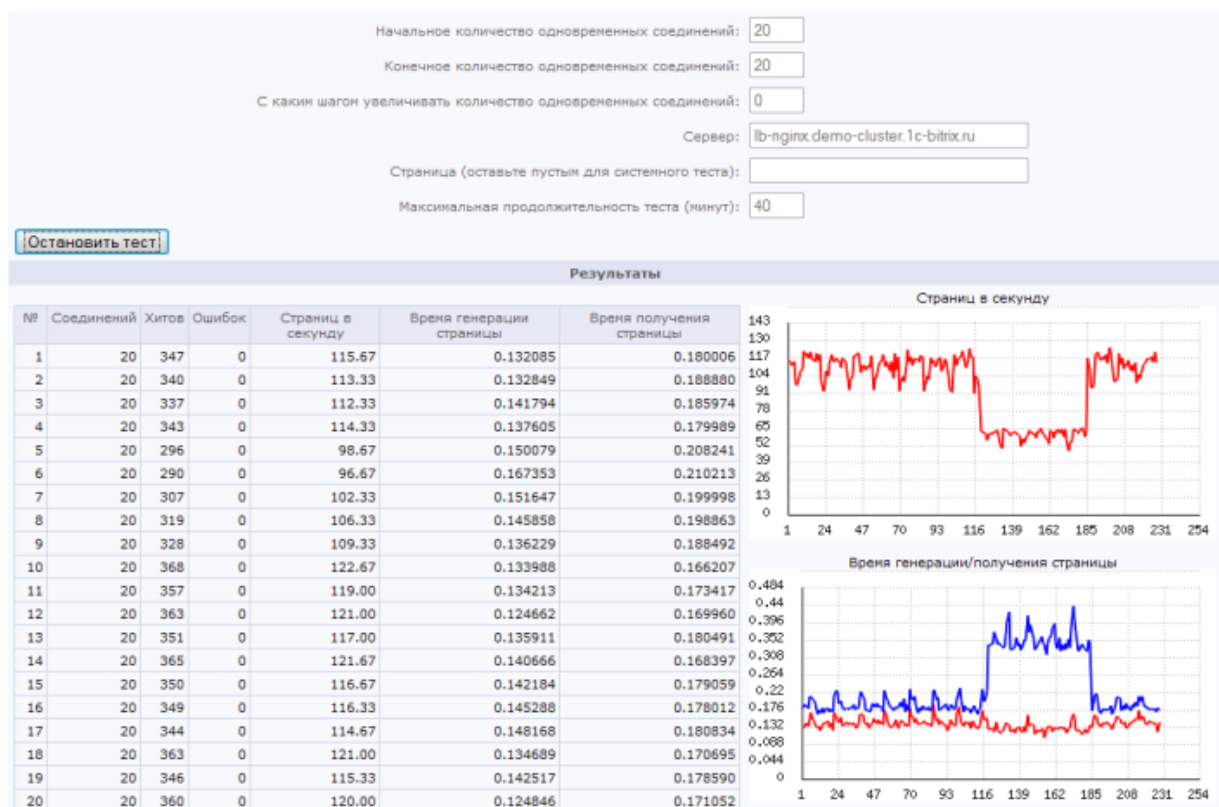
Начальное количество одновременных соединений: 20

Конечное количество одновременных соединений: 20

С каким шагом увеличивать количество одновременных соединений: 0

Сервер: lb-nginx.demo-cluster.1c-bitrix.ru

Страница (оставьте пустым для системного теста):

Максимальная продолжительность теста (минут): 40

Остановить тест

Результаты

| № | Соединений | Хитов | Ошибок | Страниц в секунду | Время генерации страницы | Время получения страницы |
|---|---|---|---|---|---|---|
| 1 | 20 | 347 | 0 | 115.67 | 0.132085 | 0.180006 |
| 2 | 20 | 340 | 0 | 113.33 | 0.132849 | 0.188880 |
| 3 | 20 | 337 | 0 | 112.33 | 0.141794 | 0.185974 |
| 4 | 20 | 343 | 0 | 114.33 | 0.137605 | 0.179989 |
| 5 | 20 | 296 | 0 | 98.67 | 0.150079 | 0.208241 |
| 6 | 20 | 290 | 0 | 96.67 | 0.167353 | 0.210213 |
| 7 | 20 | 307 | 0 | 102.33 | 0.151647 | 0.199998 |
| 8 | 20 | 319 | 0 | 106.33 | 0.145858 | 0.198863 |
| 9 | 20 | 328 | 0 | 109.33 | 0.136229 | 0.188492 |
| 10 | 20 | 368 | 0 | 122.67 | 0.133988 | 0.166207 |
| 11 | 20 | 357 | 0 | 119.00 | 0.134213 | 0.173417 |
| 12 | 20 | 363 | 0 | 121.00 | 0.124662 | 0.169960 |
| 13 | 20 | 351 | 0 | 117.00 | 0.135911 | 0.180491 |
| 14 | 20 | 365 | 0 | 121.67 | 0.140666 | 0.168397 |
| 15 | 20 | 350 | 0 | 116.67 | 0.142184 | 0.179059 |
| 16 | 20 | 349 | 0 | 116.33 | 0.145288 | 0.178012 |
| 17 | 20 | 344 | 0 | 114.67 | 0.148168 | 0.180834 |
| 18 | 20 | 363 | 0 | 121.00 | 0.134689 | 0.170695 |
| 19 | 20 | 346 | 0 | 115.33 | 0.142517 | 0.178590 |
| 20 | 20 | 360 | 0 | 120.00 | 0.124846 | 0.171052 |

Страниц в секунду

143 130 117 104 91 78 65 52 39 26 13 0

1 24 47 70 93 116 139 162 185 208 231 254

Время генерации/получения страницы

0.484 0.44 0.396 0.352 0.308 0.264 0.22 0.176 0.132 0.088 0.044 0

1 24 47 70 93 116 139 162 185 208 231 254